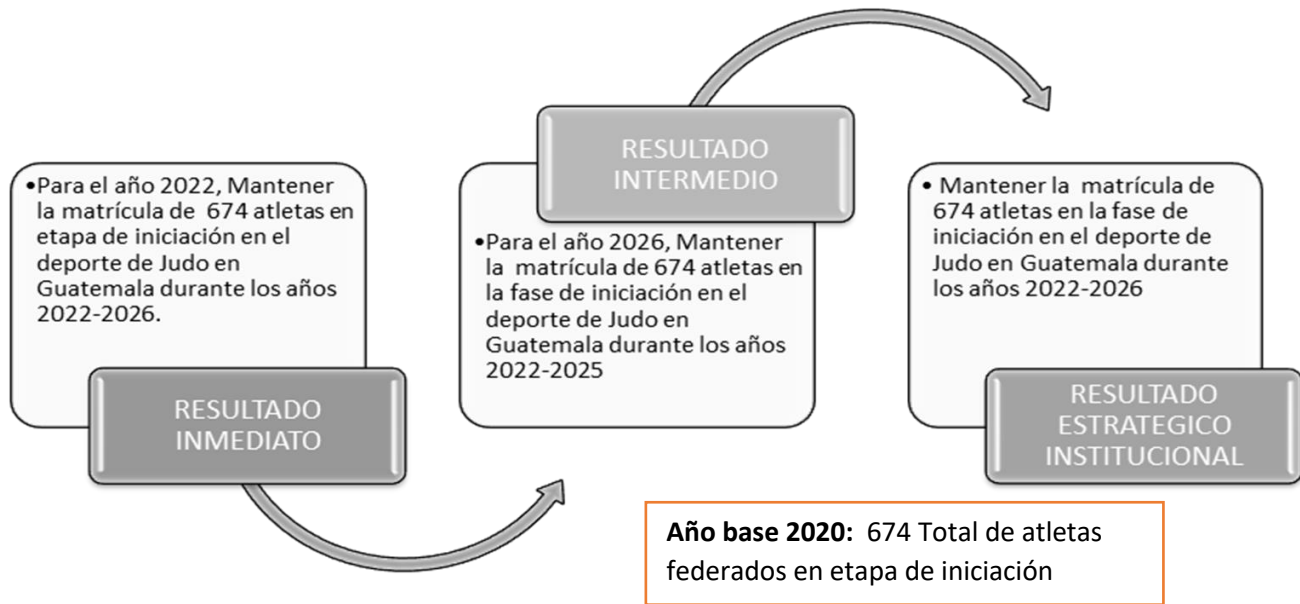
•Para el año 2022, Mantener la matrícula de 674 atletas en etapa de iniciación en el deporte de Judo en Guatemala durante los años 2022-2026.

RESULTADO INMEDIATO

RESULTADO INTERMEDIO

•Para el año 2026, Mantener la matrícula de 674 atletas en la fase de iniciación en el deporte de Judo en Guatemala durante los años 2022-2025

• Mantener la matrícula de 674 atletas en la fase de iniciación en el deporte de Judo en Guatemala durante los años 2022-2026

RESULTADO ESTRATEGICO INSTITUCIONAL

**Año base 2020:** 674 Total de atletas federados en etapa de iniciación